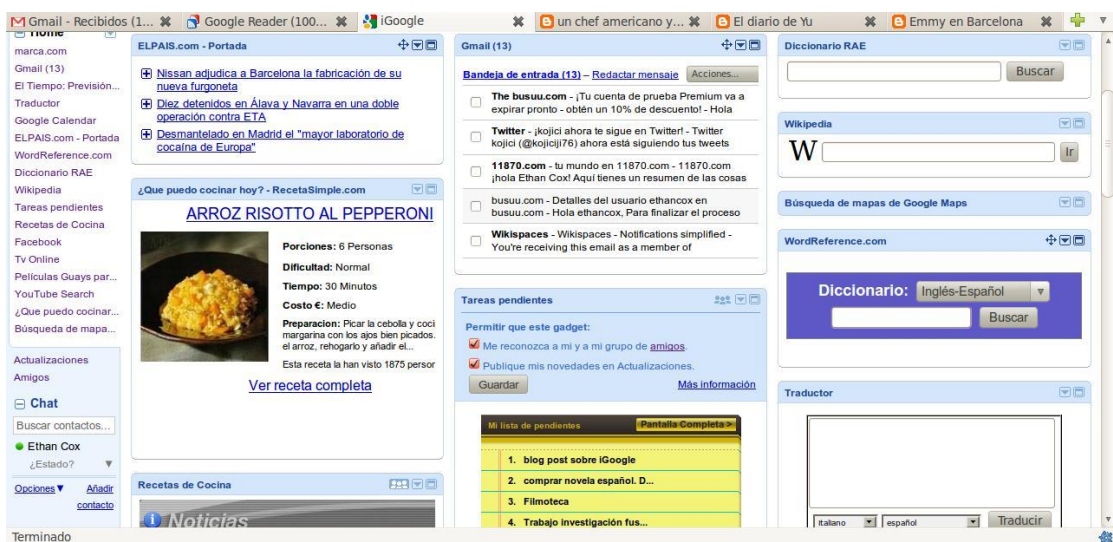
Gmail - Recibidos (1... Google Reader (100... iGoogle un chef americano y... El diario de Yu Emmy en Barcelona

Home
marca.com
Gmail (13)
El Tiempo: Previsión...
Traductor
Google Calendar
ELPAIS.com - Portada
WordReference.com
Diccionario RAE
Wikipedia
Tareas pendientes
Recetas de Cocina
Facebook
Tv Online
Películas Guays par...
YouTube Search
¿Que puedo cocinar...
Búsqueda de mapa...

Actualizaciones
Amigos

Chat
Buscar contactos...
Ethan Cox
¿Estado?

Opciones Añadir contacto

ELPAIS.com - Portada
Nissan adjudica a Barcelona la fabricación de su nueva furgoneta
Diez detenidos en Álava y Navarra en una doble operación contra ETA
Desmantelado en Madrid el "mayor laboratorio de cocaína de Europa"

¿Que puedo cocinar hoy? - RecetaSimple.com
ARROZ RISOTTO AL PEPPERONI
Porciones: 6 Personas
Dificultad: Normal
Tiempo: 30 Minutos
Costo €: Medio
Preparacion: Picar la cebolla y coci margarina con los ajos bien picados. el arroz, rehogarlo y añadir el...
Esta receta la han visto 1875 persor
Ver receta completa

Recetas de Cocina
Noticias

Gmail (13)
Bandeja de entrada (13) – Redactar mensaje Acciones...
The busuu.com - ¡Tu cuenta de prueba Premium va a expirar pronto - obtén un 10% de descuento! - Hola
Twitter - ¡kojici ahora te sigue en Twitter! - Twitter kojici (@kojiciji76) ahora está siguiendo tus tweets
11870.com - tu mundo en 11870.com - 11870.com ¡hola Ethan Cox! Aquí tienes un resumen de las cosas
busuu.com - Detalles del usuario ethancox en busuu.com - Hola ethancox, Para finalizar el proceso
Wikispaces - Wikispaces - Notifications simplified - You're receiving this email as a member of

Tareas pendientes
Permitir que este gadget:
Me reconozca a mi y a mi grupo de amigos.
Publique mis novedades en Actualizaciones.
Guardar Más información

Mi lista de pendientes Pantalla Completa >
1. blog post sobre iGoogle
2. comprar novela español. D...
3. Filmoteca
4. Trabajo investigación fus...

Diccionario RAE
Buscar

Wikipedia
W Ir

Búsqueda de mapas de Google Maps

WordReference.com
Diccionario: Inglés-Español
Buscar

Traductor
italiano español Traducir

Terminado